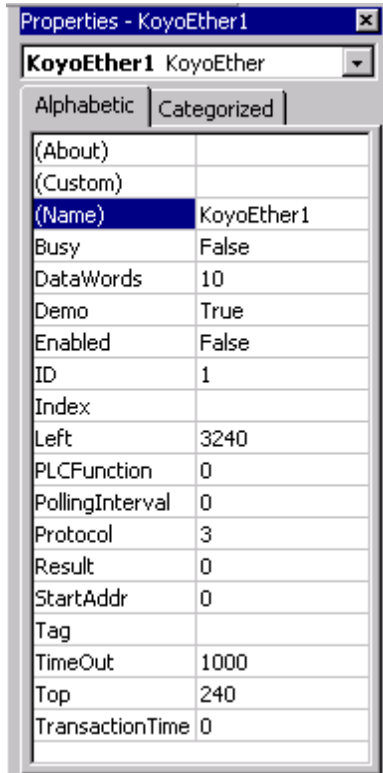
Properties - KoyoEther1

KoyoEther1 KoyoEther

Alphabetic | Categorized

| (About) | |
|---|---|
| (Custom) | |
| (Name) | KoyoEther1 |
| Busy | False |
| DataWords | 10 |
| Demo | True |
| Enabled | False |
| ID | 1 |
| Index | |
| Left | 3240 |
| PLCFunction | 0 |
| PollingInterval | 0 |
| Protocol | 3 |
| Result | 0 |
| StartAddr | 0 |
| Tag | |
| TimeOut | 1000 |
| Top | 240 |
| TransactionTime | 0 |